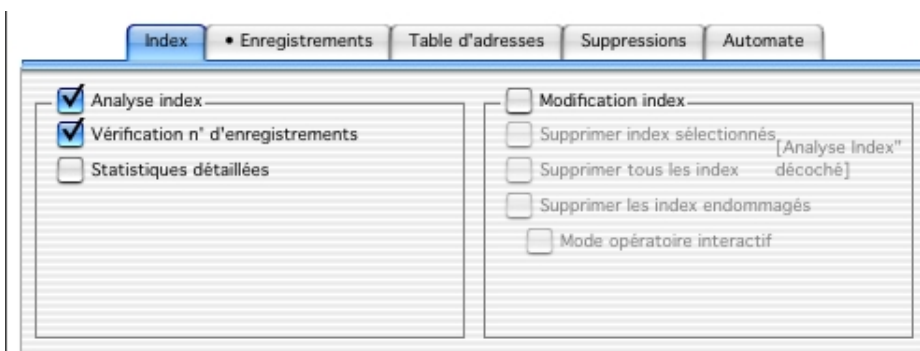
Index • Enregistrements Table d'adresses Suppressions Automate

Analyse index
Vérification n° d'enregistrements
Statistiques détaillées

Modification index
Supprimer index sélectionnés
Supprimer tous les index
[Analyse Index" décoché]
Supprimer les index endommagés
Mode opératoire interactif